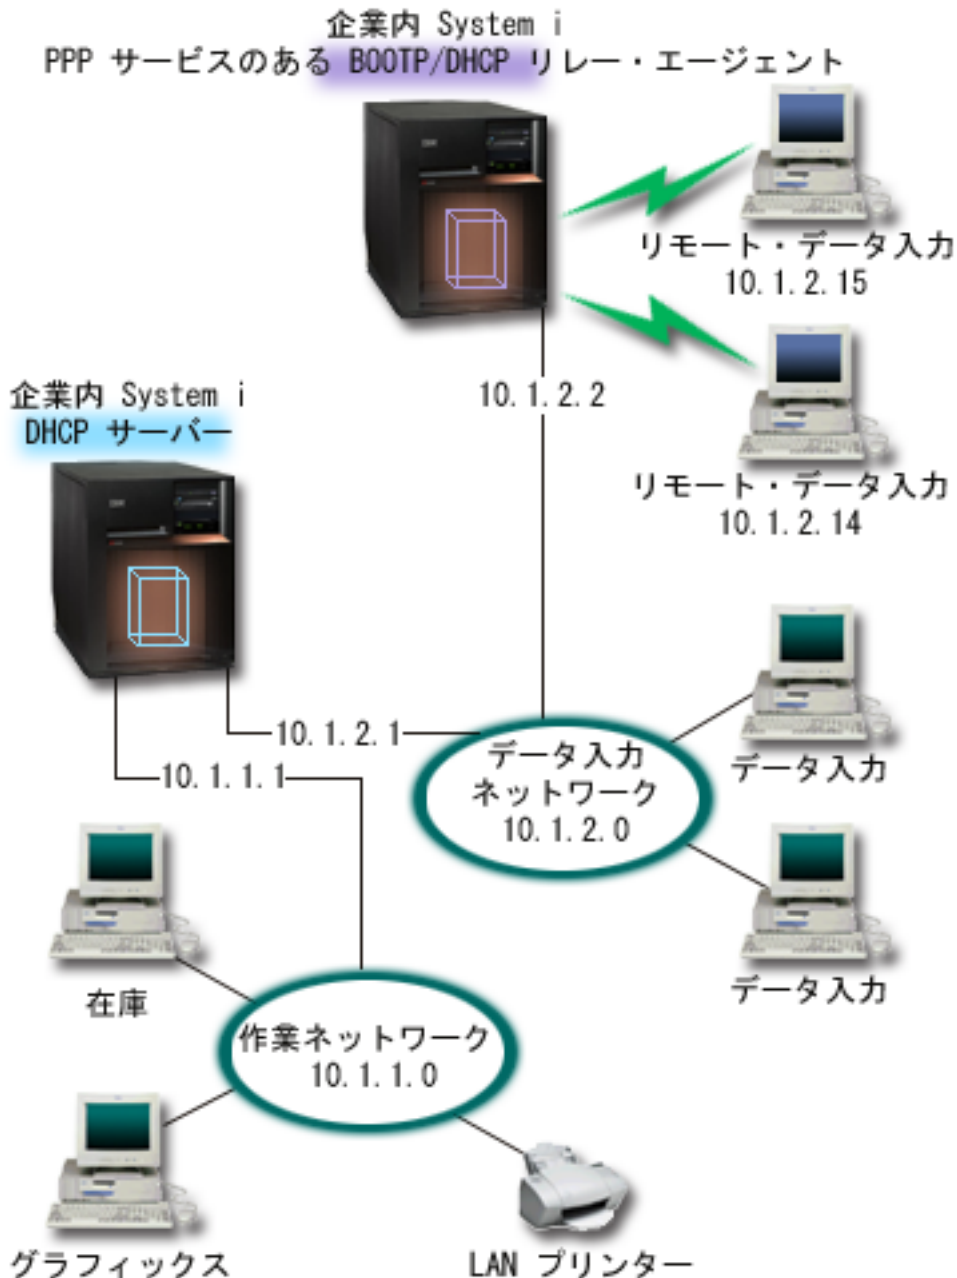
企業内 System i
PPP サービスのある BOOTP/DHCP リレー・エージェント

リモート・データ入力
10.1.2.15

10.1.2.2

リモート・データ入力
10.1.2.14

企業内 System i
DHCP サーバー

10.1.2.1

10.1.1.1

データ入力
ネットワーク
10.1.2.0

データ入力

データ入力

在庫

作業ネットワーク
10.1.1.0

グラフィックス

LAN プリンター